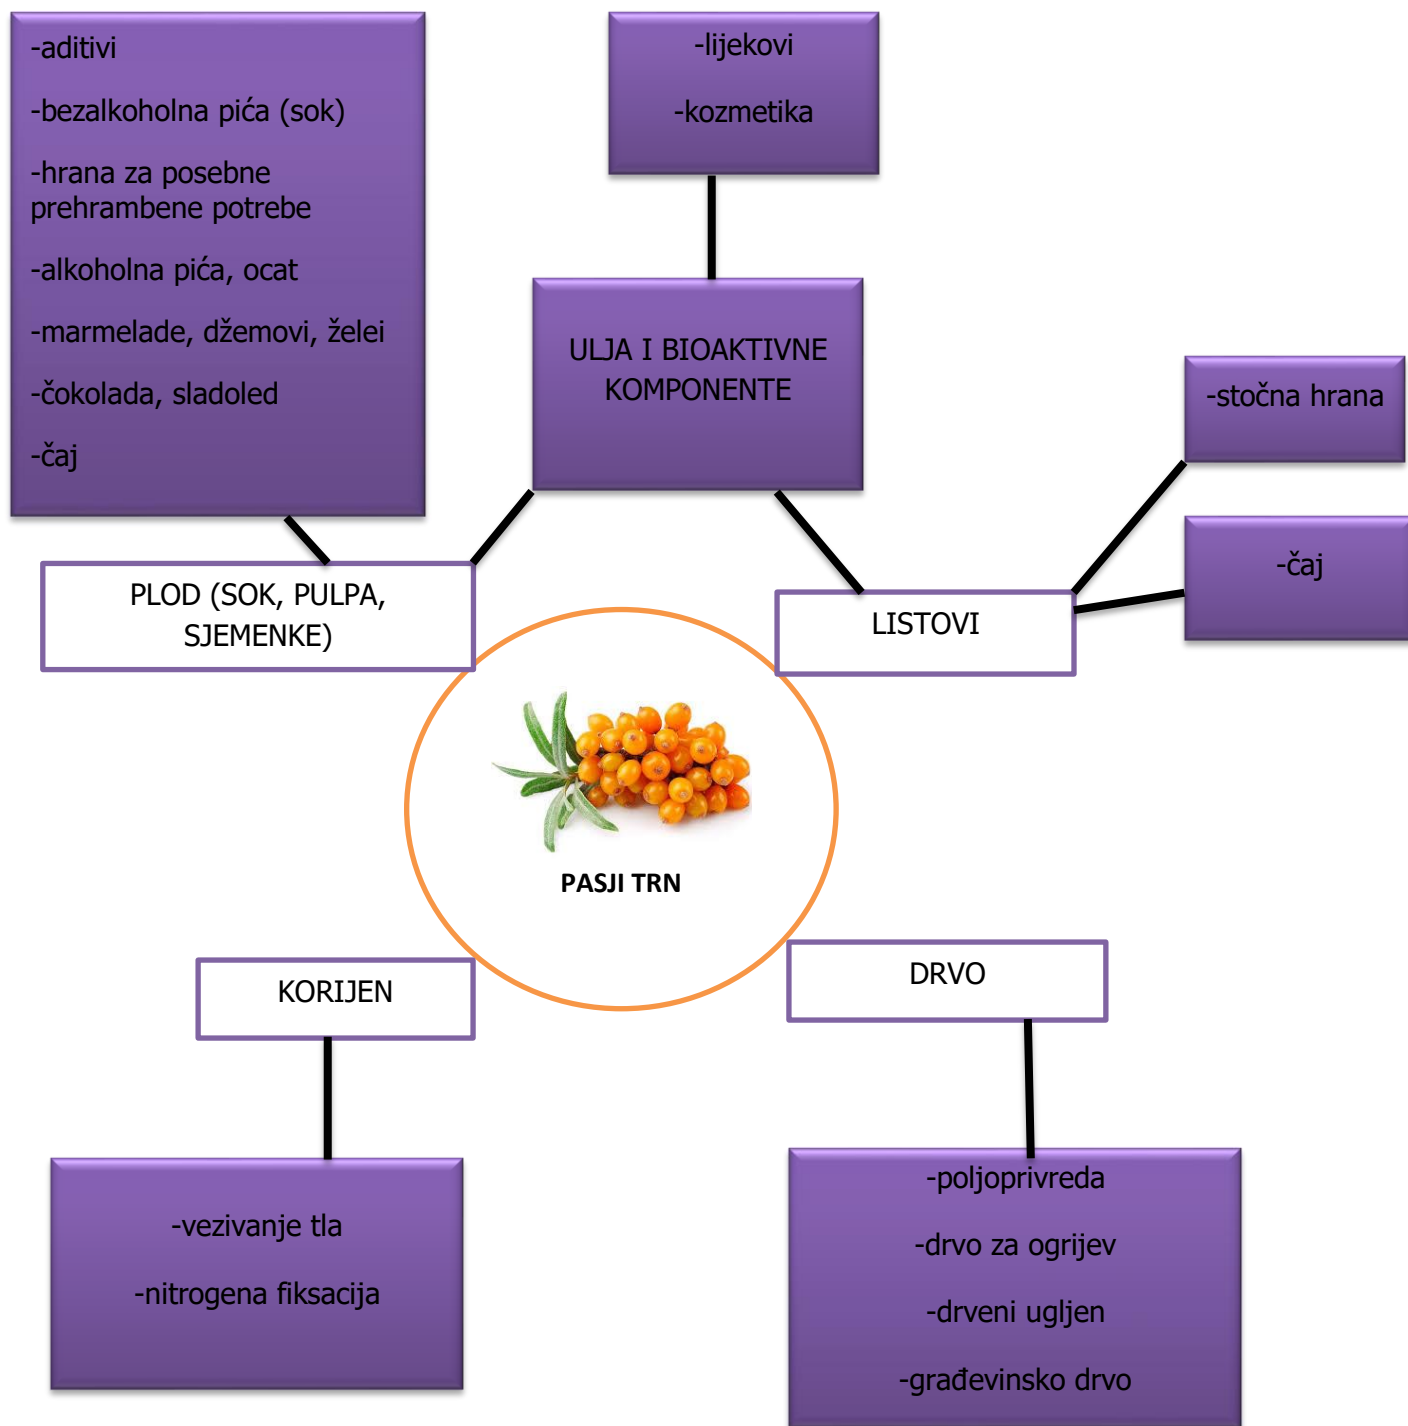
-aditivi

-bezalkoholna pića (sok)

-hrana za posebne prehrambene potrebe

-alkoholna pića, ocat

-marmelade, džemovi, želei

-čokolada, sladoled

-čaj

-lijekovi

-kozmetika

ULJA I BIOAKTIVNE KOMPONENTE

-stočna hrana

-čaj

PLOD (SOK, PULPA, SJEMENKE)

LISTOVI

PASJI TRN

KORIJEN

DRVO

-vezivanje tla

-nitrogena fiksacija

-poljoprivreda

-drvo za ogrijev

-drveni ugljen

-građevinsko drvo